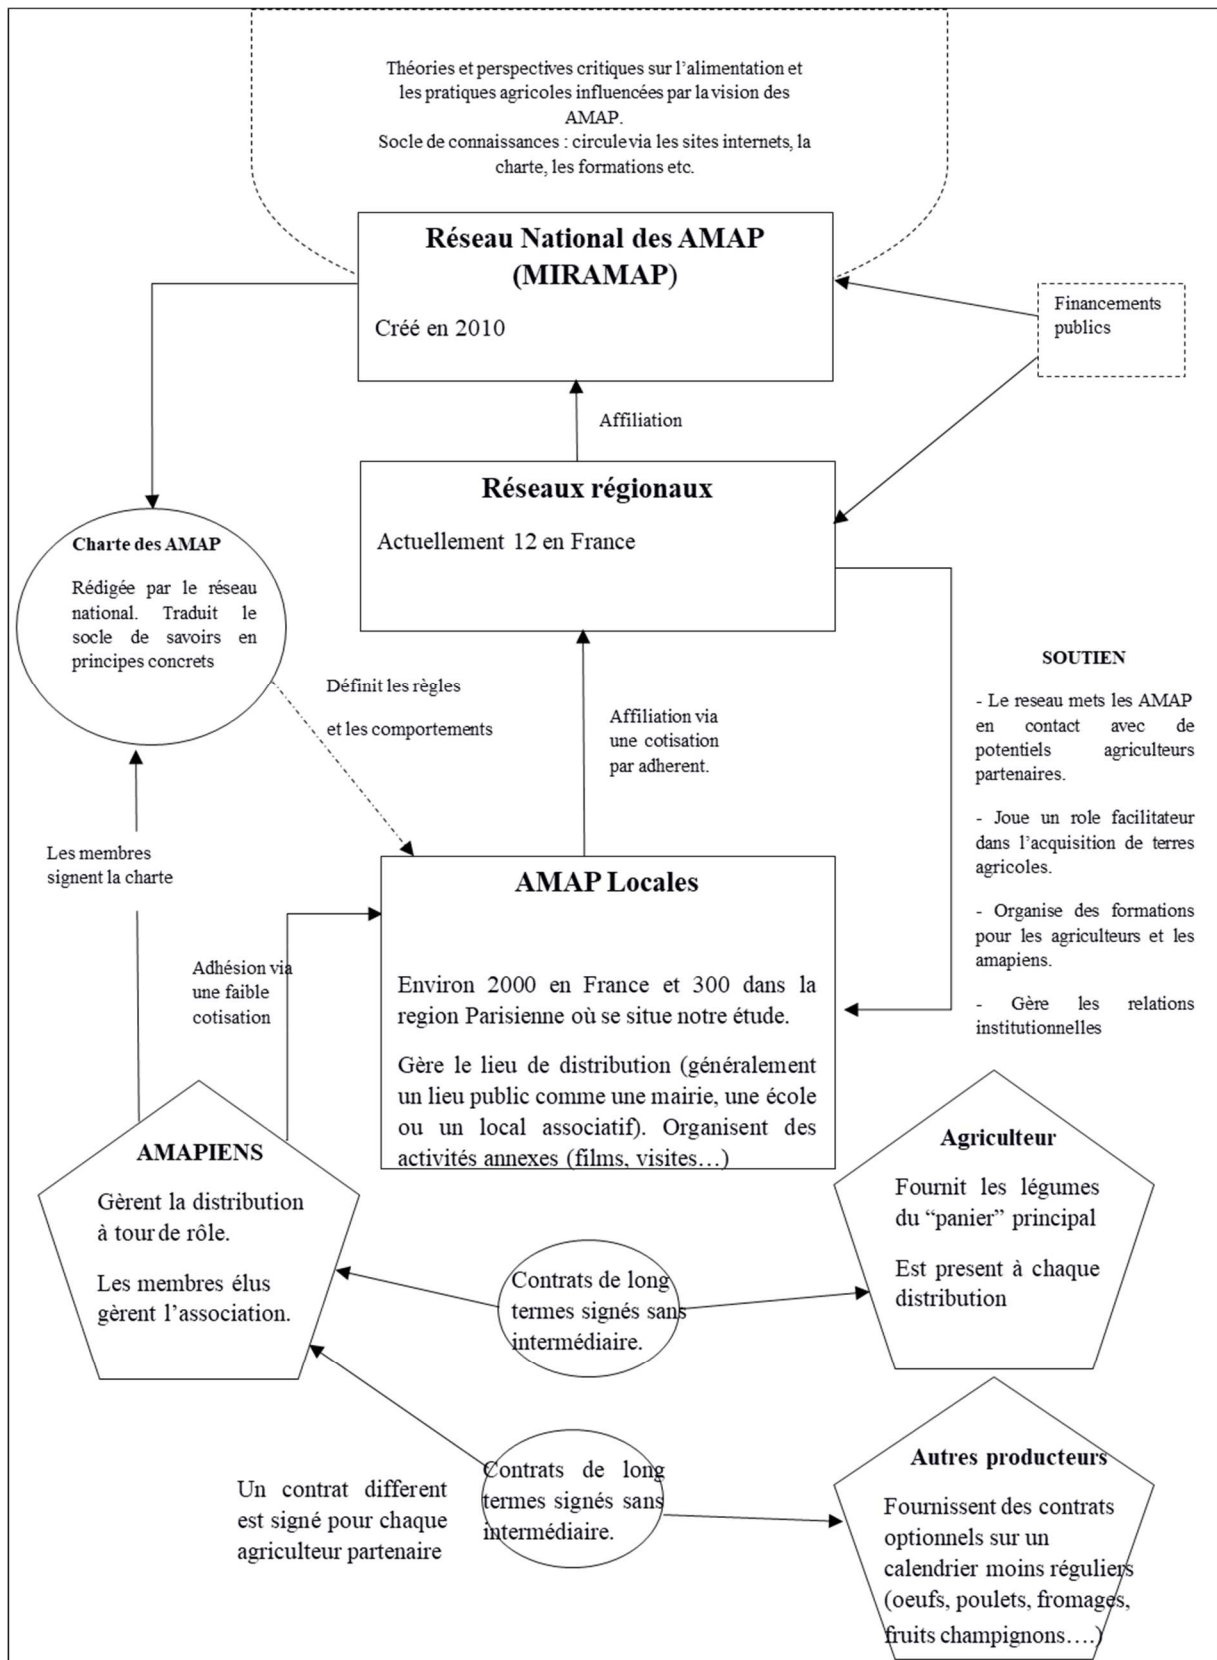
Théories et perspectives critiques sur l'alimentation et les pratiques agricoles influencées par la vision des AMAP.
Socle de connaissances : circule via les sites internets, la charte, les formations etc.

Réseau National des AMAP (MIRAMAP)

Créé en 2010

Financements publics

Affiliation

Réseaux régionaux

Actuellement 12 en France

Charte des AMAP

Rédigée par le réseau national. Traduit le socle de savoirs en principes concrets

Définit les règles et les comportements

Affiliation via une cotisation par adherent.

SOUTIEN

- Le reseau mets les AMAP en contact avec de potentiels agriculteurs partenaires.

- Joue un role facilitateur dans l'acquisition de terres agricoles.

- Organise des formations pour les agriculteurs et les amapiens.

- Gère les relations institutionnelles

Les membres signent la charte

AMAP Locales

Adhésion via une faible cotisation

Environ 2000 en France et 300 dans la region Parisienne où se situe notre étude.

Gère le lieu de distribution (généralement un lieu public comme une mairie, une école ou un local associatif). Organisent des activités annexes (films, visites…)

AMAPIENS

Gèrent la distribution à tour de rôle.

Les membres élus gèrent l'association.

Contrats de long termes signés sans intermédiaire.

Agriculteur

Fournit les légumes du "panier" principal

Est present à chaque distribution

Un contrat different est signé pour chaque agriculteur partenaire

Contrats de long termes signés sans intermédiaire.

Autres producteurs

Fournissent des contrats optionnels sur un calendrier moins réguliers (oeufs, poulets, fromages, fruits champignons….)